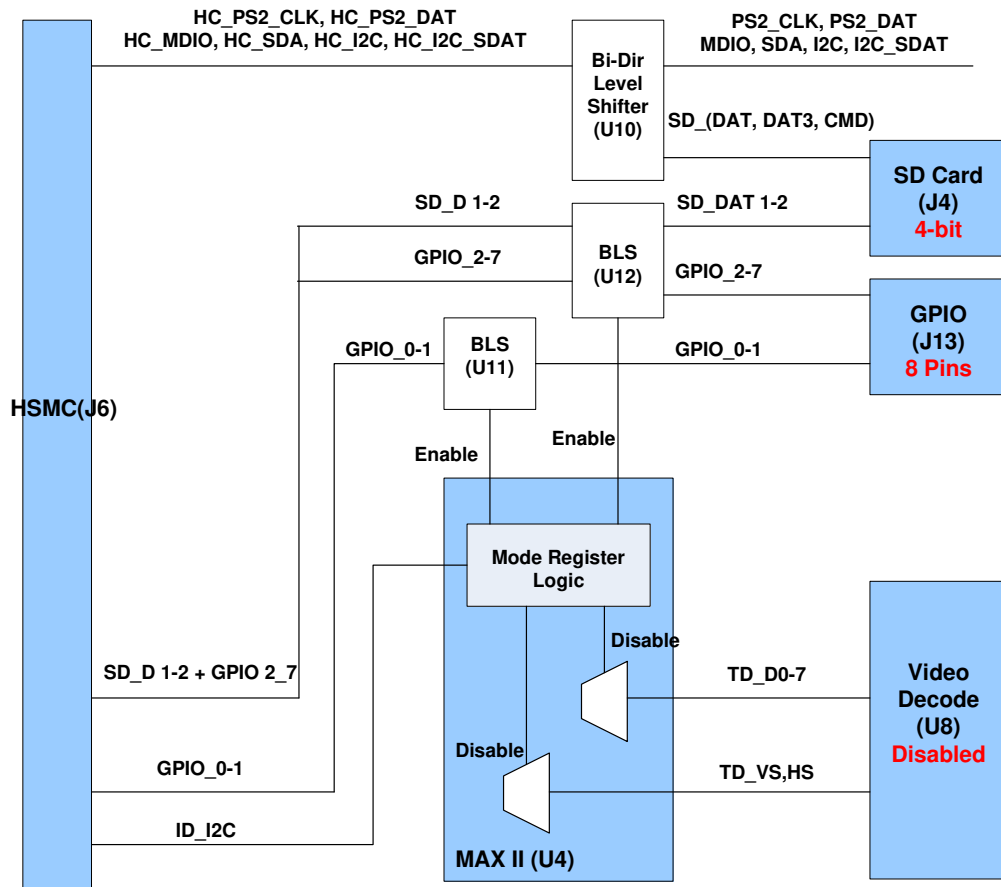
HC_PS2_CLK, HC_PS2_DAT
HC_MDIO, HC_SDA, HC_I2C, HC_I2C_SDAT

Bi-Dir Level Shifter (U10)

PS2_CLK, PS2_DAT
MDIO, SDA, I2C, I2C_SDAT

SD_(DAT, DAT3, CMD)

SD Card (J4) 4-bit

SD_D 1-2

SD_DAT 1-2

BLS (U12)

GPIO_2-7

GPIO_2-7

GPIO (J13) 8 Pins

GPIO_0-1

BLS (U11)

GPIO_0-1

HSMC(J6)

Enable

Enable

Mode Register Logic

Disable

SD_D 1-2 + GPIO 2_7

TD_D0-7

Video Decode (U8) Disabled

Disable

GPIO_0-1

TD_VS,HS

ID_I2C

MAX II (U4)